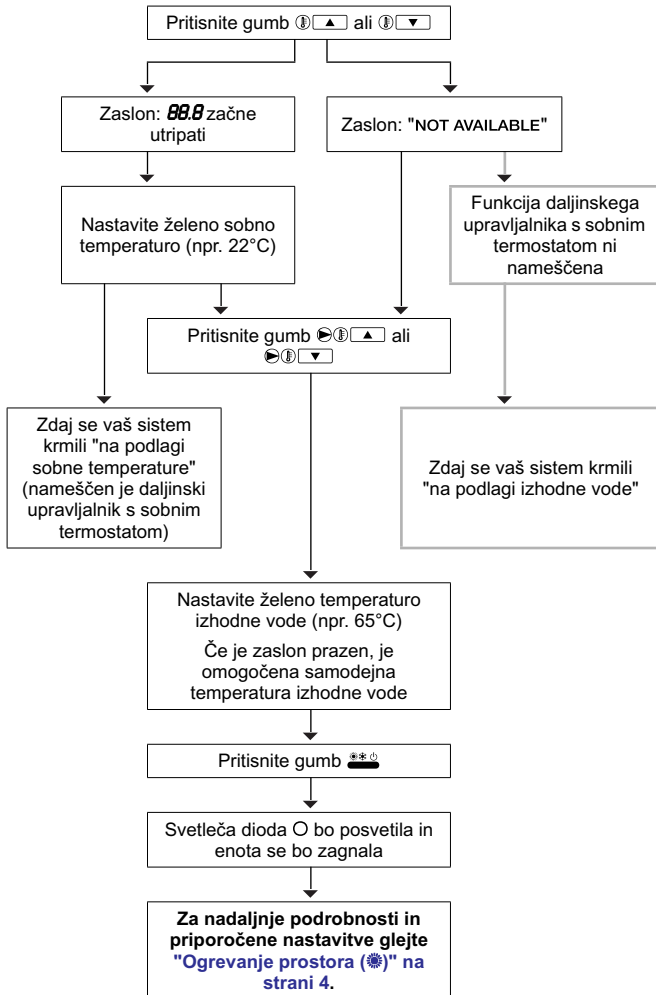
Pritisnite gumb ▲ ali ▼

Zaslon: 88.8 začne utripati

Zaslon: "NOT AVAILABLE"

Nastavite želeno sobno temperaturo (npr. 22°C)

Funkcija daljinskega upravljalnika s sobnim termostatom ni nameščena

Pritisnite gumb ▲ ali ▼

Zdaj se vaš sistem krmili "na podlagi sobne temperature" (nameščen je daljinski upravljalnik s sobnim termostatom)

Zdaj se vaš sistem krmili "na podlagi izhodne vode"

Nastavite želeno temperaturo izhodne vode (npr. 65°C)

Če je zaslon prazen, je omogočena samodejna temperatura izhodne vode

Pritisnite gumb

Svetleča dioda O bo posvetila in enota se bo zagnala

Za nadaljnje podrobnosti in priporočene nastavitve glejte "Ogrevanje prostora ( )" na strani 4.